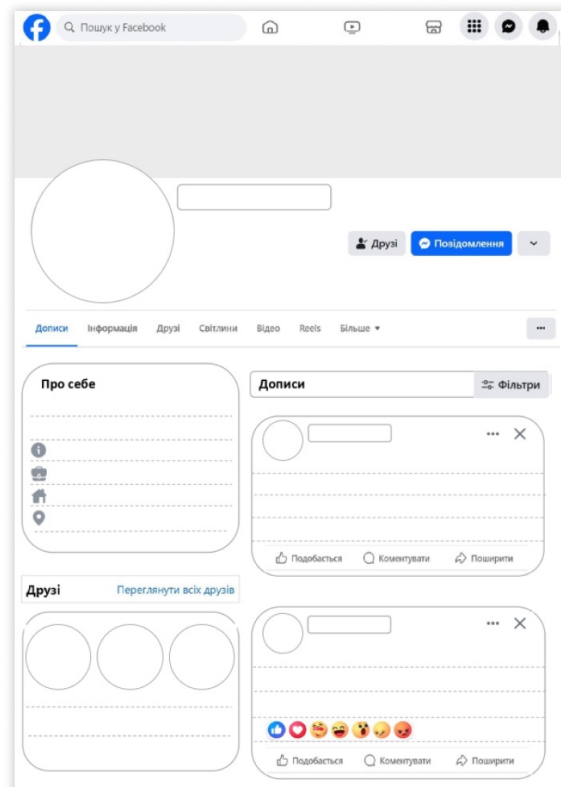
Пошук у Facebook

Друзі
Повідомлення

Дописи
Інформація
Друзі
Світлини
Відео
Reels
Більше

Про себе

Дописи
Фільтри

Подобається
Коментувати
Поширити

Друзі
Переглянути всіх друзів

Подобається
Коментувати
Поширити